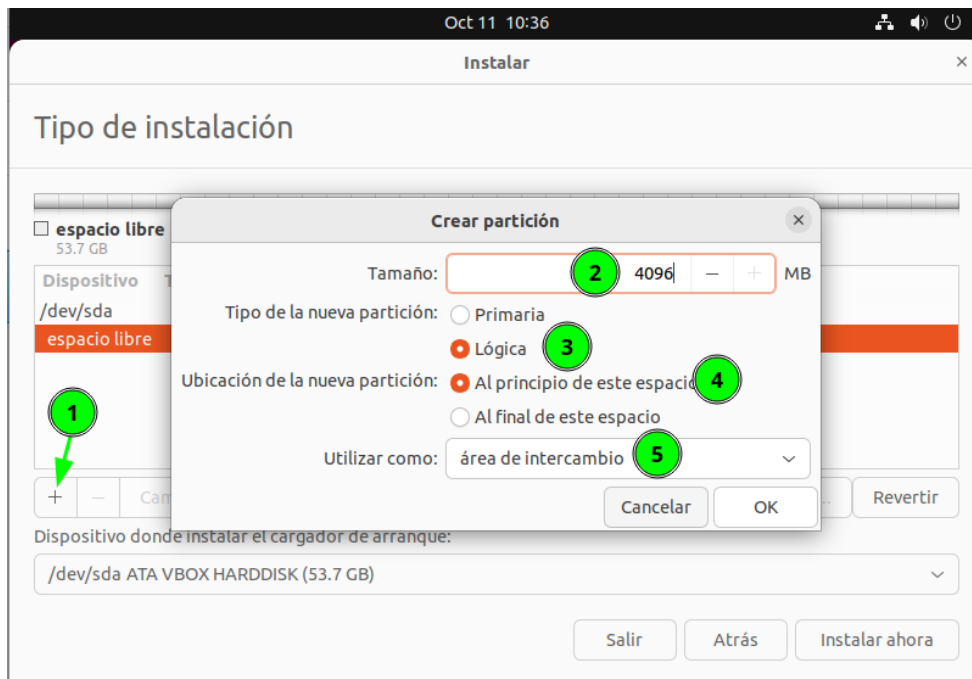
Oct 11 10:36

Instalar

Tipo de instalación

espacio libre
53.7 GB

Dispositivo T
/dev/sda
espacio libre

1

+ – Cam

Revertir

Dispositivo donde instalar el cargador de arranque:

/dev/sda ATA VBOX HARDDISK (53.7 GB)

Salir Atrás Instalar ahora

Crear partición

Tamaño: 2 4096 – + MB

Tipo de la nueva partición: Primaria

Lógica 3

Ubicación de la nueva partición: Al principio de este espacio 4

Al final de este espacio

Utilizar como: área de intercambio 5

Cancelar OK